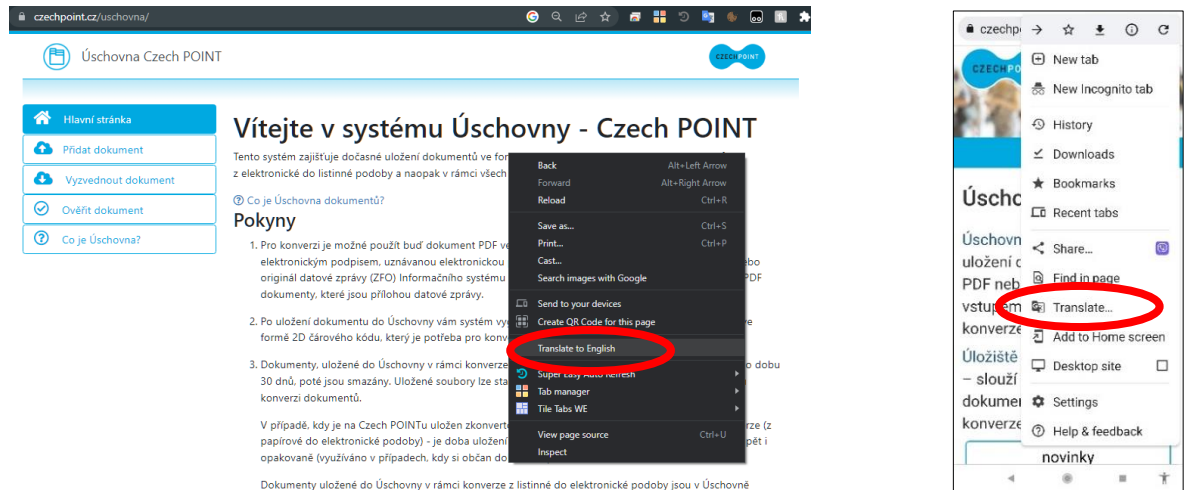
czechpoint.cz/uschovna/

Úschovna Czech POINT

CZECH POINT

Hlavní stránka
Přidat dokument
Vyzvednout dokument
Ověřit dokument
Co je Úschovna?

Vítejte v systému Úschovny - Czech POINT

Tento systém zajišťuje dočasné uložení dokumentů ve for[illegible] z elektronické do listinné podoby a naopak v rámci všech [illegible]

Co je Úschovna dokumentů?

Pokyny

1. Pro konverzi je možné použít buď dokument PDF ve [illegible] elektronickým podpisem, uznávanou elektronickou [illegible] originál datové zprávy (ZFO) Informačního systému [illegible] dokumenty, které jsou přílohou datové zprávy.

2. Po uložení dokumentu do Úschovny vám systém vy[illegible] formě 2D čárového kódu, který je potřeba pro konv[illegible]

3. Dokumenty, uložené do Úschovny v rámci konverze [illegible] 30 dnů, poté jsou smazány. Uložené soubory lze sta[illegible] konverzi dokumentů.

V případě, kdy je na Czech POINTu uložen zkonvert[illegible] papírové do elektronické podoby) - je doba uložení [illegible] opakovaně (využíváno v případech, kdy si občan do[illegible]

Dokumenty uložené do Úschovny v rámci konverze z listinné do elektronické podoby jsou v Úschovně

Back Alt+Left Arrow
Forward Alt+Right Arrow
Reload Ctrl+R
Save as... Ctrl+S
Print... Ctrl+P
Cast...
Search images with Google
Send to your devices
Create QR Code for this page
Translate to English
Super Easy Auto Refresh
Tab manager
Tile Tabs WE
View page source Ctrl+U
Inspect

czechpo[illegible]
New tab
New Incognito tab
History
Downloads
Bookmarks
Recent tabs
Share...
Find in page
Translate...
Add to Home screen
Desktop site
Settings
Help & feedback

Úschov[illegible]
Úschovn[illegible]
uložení d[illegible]
PDF neb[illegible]
vstup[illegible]
konverze
Úložiště
– slouží
dokumen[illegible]
konverze
novinky